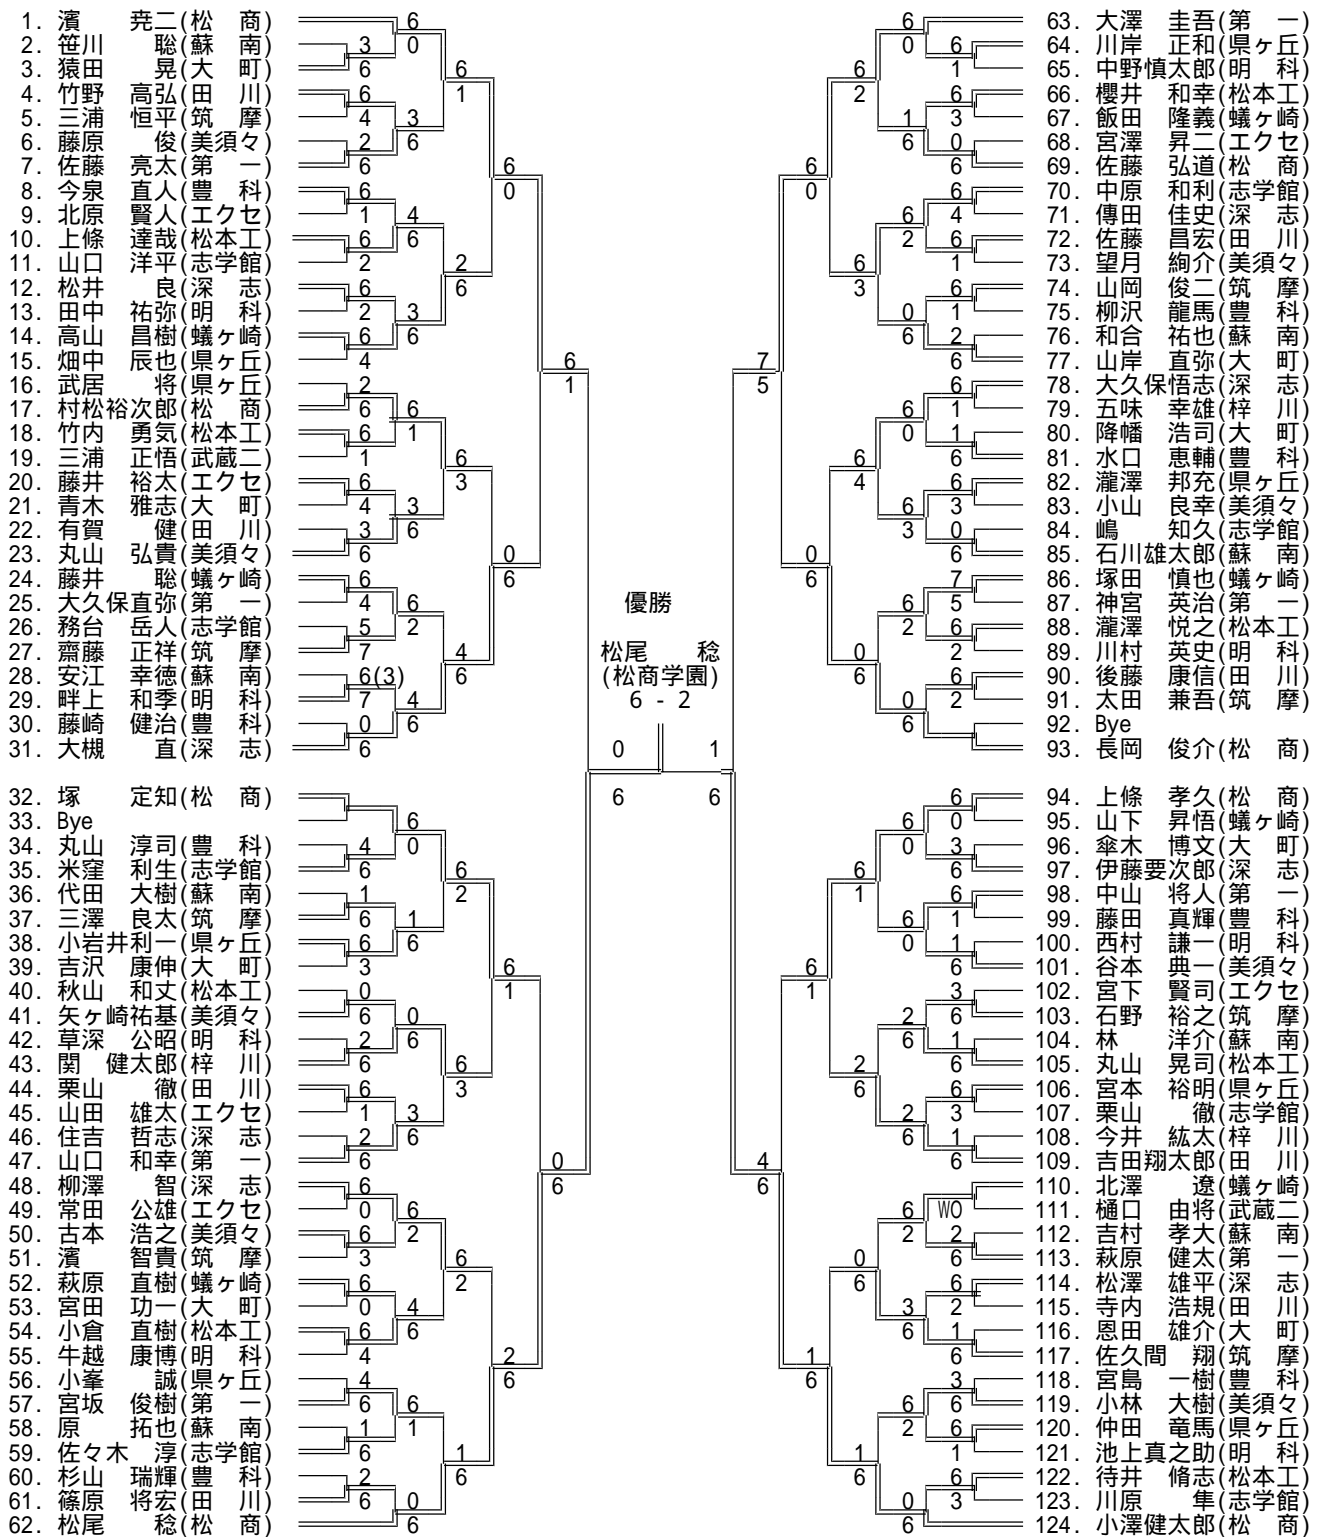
1. 濱　堯二(松　商)
2. 笹川　聡(蘇　南)
3. 猿田　晃(大　町)
4. 竹野　高弘(田　川)
5. 三浦　恒平(筑　摩)
6. 藤原　俊(美須々)
7. 佐藤　亮太(第　一)
8. 今泉　直人(豊　科)
9. 北原　賢人(エクセ)
10. 上條　達哉(松本工)
11. 山口　洋平(志学館)
12. 松井　良(深　志)
13. 田中　祐弥(明　科)
14. 高山　昌樹(蟻ヶ崎)
15. 畑中　辰也(県ヶ丘)
16. 武居　将(県ヶ丘)
17. 村松裕次郎(松　商)
18. 竹内　勇気(松本工)
19. 三浦　正悟(武蔵二)
20. 藤井　裕太(エクセ)
21. 青木　雅志(大　町)
22. 有賀　健(田　川)
23. 丸山　弘貴(美須々)
24. 藤井　聡(蟻ヶ崎)
25. 大久保直弥(第　一)
26. 務台　岳人(志学館)
27. 齋藤　正祥(筑　摩)
28. 安江　幸徳(蘇　南)
29. 畔上　和季(明　科)
30. 藤崎　健治(豊　科)
31. 大槻　直(深　志)
32. 塚　定知(松　商)
33. Bye
34. 丸山　淳司(豊　科)
35. 米窪　利生(志学館)
36. 代田　大樹(蘇　南)
37. 三澤　良太(筑　摩)
38. 小岩井利一(県ヶ丘)
39. 吉沢　康伸(大　町)
40. 秋山　和丈(松本工)
41. 矢ヶ崎祐基(美須々)
42. 草深　公昭(明　科)
43. 関　健太郎(梓　川)
44. 栗山　徹(田　川)
45. 山田　雄太(エクセ)
46. 住吉　哲志(深　志)
47. 山口　和幸(第　一)
48. 柳澤　智(深　志)
49. 常田　公雄(エクセ)
50. 古本　浩之(美須々)
51. 濱　智貴(筑　摩)
52. 萩原　直樹(蟻ヶ崎)
53. 宮田　功一(大　町)
54. 小倉　直樹(松本工)
55. 牛越　康博(明　科)
56. 小峯　誠(県ヶ丘)
57. 宮坂　俊樹(第　一)
58. 原　拓也(蘇　南)
59. 佐々木　淳(志学館)
60. 杉山　瑞輝(豊　科)
61. 篠原　将宏(田　川)
62. 松尾　稔(松　商)

6 0 3 6 6 4 2 6 6 1 6 2 6 2 6 4 2 6 6 1 6 4 3 6 6 4 5 7 6(3) 7 0 6
6 1 3 6 4 6 3 6 6 1 6 3 6 2 4 6 4 6
6 1 2 6 6 3 6 3 4 6
6 0 2 6 6 1 0 6
6 1 0 6
6 0 4 6 1 6 6 3 0 6 2 6 1 6 6 0 6 3 2 6 6 0 2 6 3 6 6 4 1 6 2 6 6 0 6 2 6 3 0 6 2 6 4 6
6 1 6 2 6 0 6 3 6 2 4 6 1 6 0 6
6 2 6 3 2 6 1 6
6 1 0 6 2 6
0 6

優勝

松尾　稔
(松商学園)
6 - 2

0 1
6 6

63. 大澤　圭吾(第　一)
64. 川岸　正和(県ヶ丘)
65. 中野慎太郎(明　科)
66. 櫻井　和幸(松本工)
67. 飯田　隆義(蟻ヶ崎)
68. 宮澤　昇二(エクセ)
69. 佐藤　弘道(松　商)
70. 中原　和利(志学館)
71. 傳田　佳史(深　志)
72. 佐藤　昌宏(田　川)
73. 望月　絢介(美須々)
74. 山岡　俊二(筑　摩)
75. 柳沢　龍馬(豊　科)
76. 和合　祐也(蘇　南)
77. 山岸　直弥(大　町)
78. 大久保悟志(深　志)
79. 五味　幸雄(梓　川)
80. 降幡　浩司(大　町)
81. 水口　恵輔(豊　科)
82. 瀧澤　邦充(県ヶ丘)
83. 小山　良幸(美須々)
84. 嶋　知久(志学館)
85. 石川雄太郎(蘇　南)
86. 塚田　慎也(蟻ヶ崎)
87. 神宮　英治(第　一)
88. 瀧澤　悦之(松本工)
89. 川村　英史(明　科)
90. 後藤　康信(田　川)
91. 太田　兼吾(筑　摩)
92. Bye
93. 長岡　俊介(松　商)
94. 上條　孝久(松　商)
95. 山下　昇悟(蟻ヶ崎)
96. 傘木　博文(大　町)
97. 伊藤要次郎(深　志)
98. 中山　将人(第　一)
99. 藤田　真輝(豊　科)
100. 西村　謙一(明　科)
101. 谷本　典一(美須々)
102. 宮下　賢司(エクセ)
103. 石野　裕之(筑　摩)
104. 林　洋介(蘇　南)
105. 丸山　晃司(松本工)
106. 宮本　裕明(県ヶ丘)
107. 栗山　徹(志学館)
108. 今井　紘太(梓　川)
109. 吉田翔太郎(田　川)
110. 北澤　遼(蟻ヶ崎)
111. 樋口　由将(武蔵二)
112. 吉村　孝大(蘇　南)
113. 萩原　健太(第　一)
114. 松澤　雄平(深　志)
115. 寺内　浩規(田　川)
116. 恩田　雄介(大　町)
117. 佐久間　翔(筑　摩)
118. 宮島　一樹(豊　科)
119. 小林　大樹(美須々)
120. 仲田　竜馬(県ヶ丘)
121. 池上真之助(明　科)
122. 待井　脩志(松本工)
123. 川原　隼(志学館)
124. 小澤健太郎(松　商)

6 0 6 1 6 3 0 6 6 4 6 1 6 1 2 6 6 1 1 6 6 3 0 6 7 5 6 2 6 2 6 0 3 6 1 6 6 1 1 6 3 6 1 6 6 3 1 6 WO 2 6 6 2 1 6 3 6 6 1 6 3
6 0 1 6 6 2 6 3 0 6 6 0 6 3 6 2 0 6 6 0 6 0 2 6 6 2 2 6 2 6 6 2 3 6 6 2 0 6
6 2 6 3 6 4 0 6 6 1 2 6 0 6 1 6
6 0 7 5 0 6 6 1 4 6 1 6
7 5 4 6